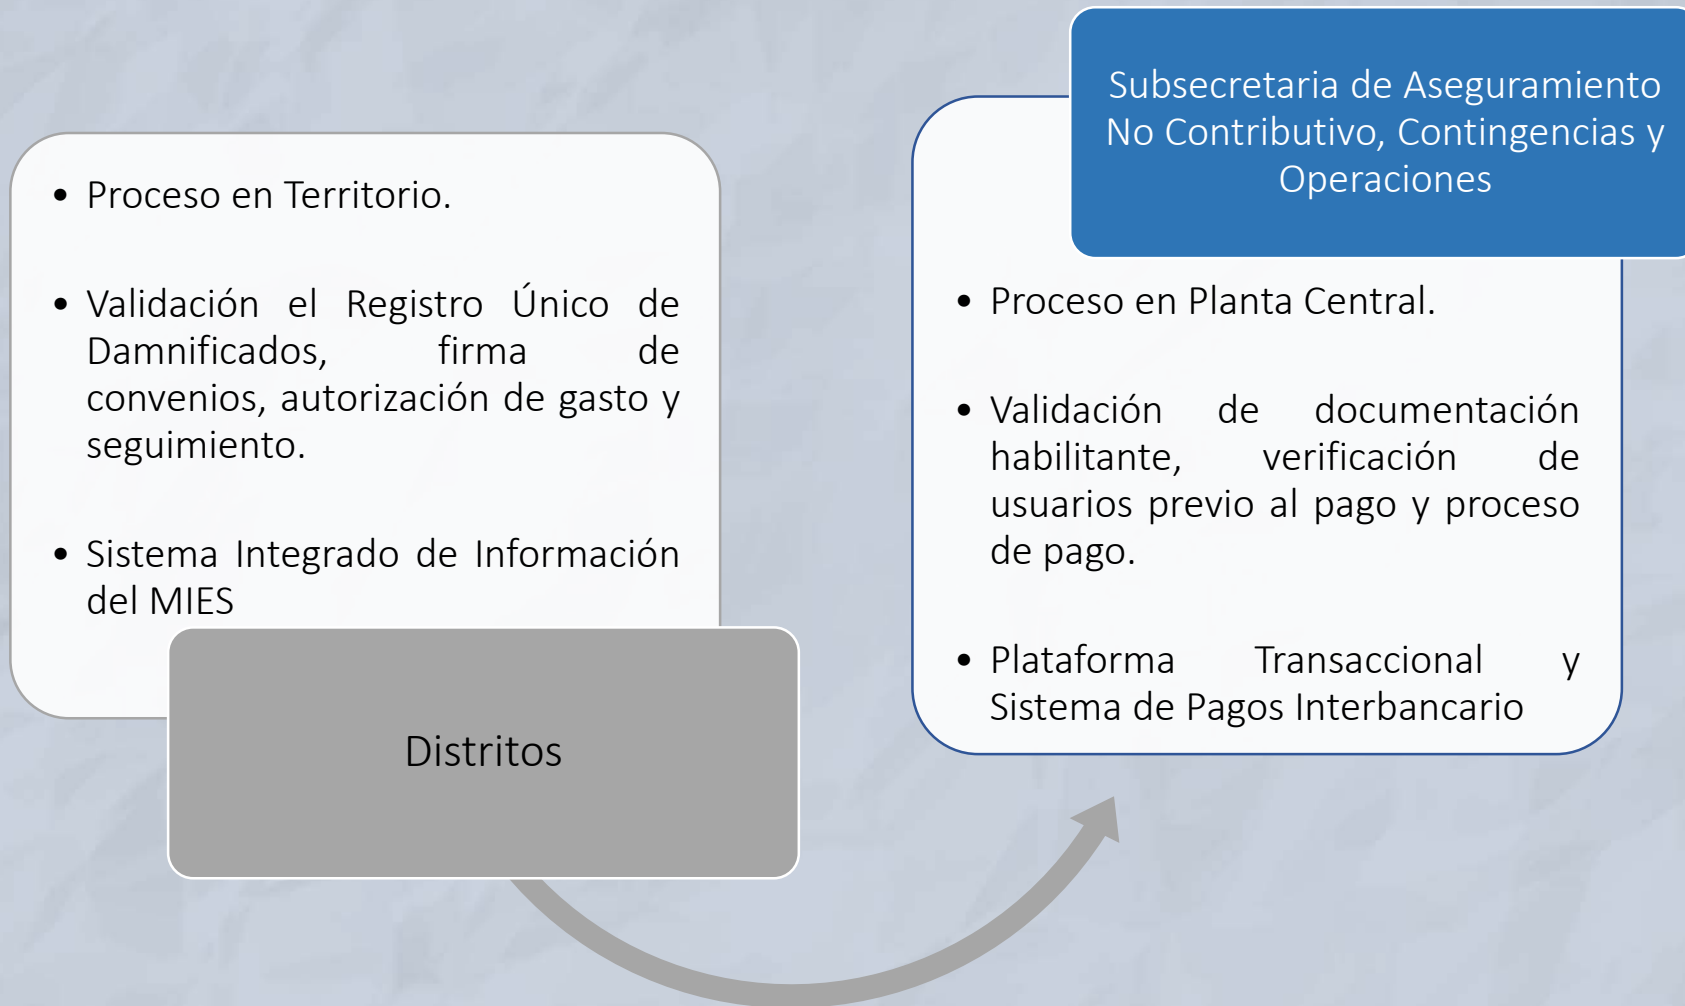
- Proceso en Territorio.
- Validación el Registro Único de Damnificados, firma de convenios, autorización de gasto y seguimiento.
- Sistema Integrado de Información del MIES

Distritos

Subsecretaria de Aseguramiento No Contributivo, Contingencias y Operaciones

- Proceso en Planta Central.
- Validación de documentación habilitante, verificación de usuarios previo al pago y proceso de pago.
- Plataforma Transaccional y Sistema de Pagos Interbancario